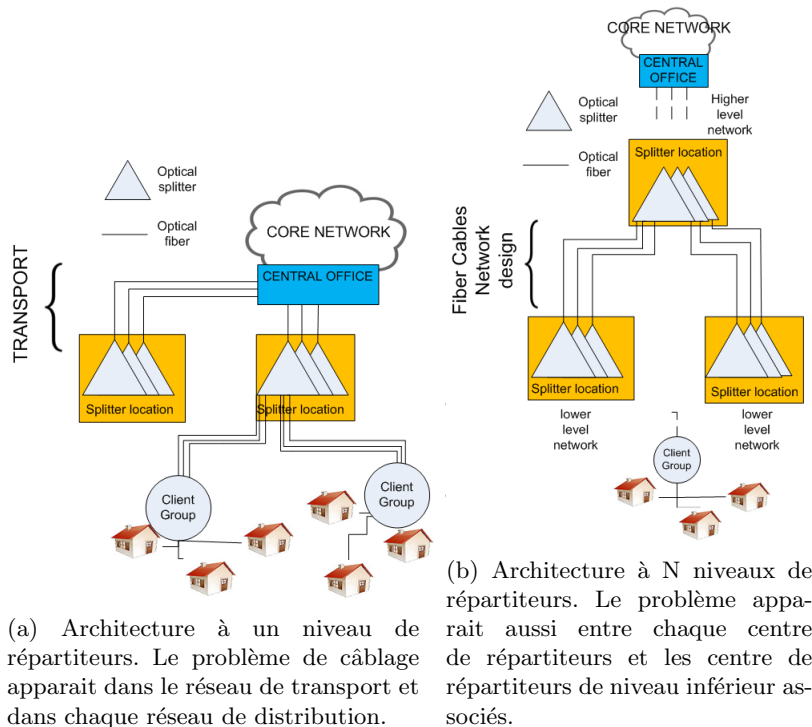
Optical splitter

Optical fiber

CORE NETWORK

CENTRAL OFFICE

TRANSPORT

Splitter location

Splitter location

Client Group

Client Group

(a) Architecture à un niveau de répartiteurs. Le problème de câblage apparait dans le réseau de transport et dans chaque réseau de distribution.

CORE NETWORK

CENTRAL OFFICE

Optical splitter

Higher level network

Optical fiber

Splitter location

Fiber Cables Network design

Splitter location

Splitter location

lower level network

lower level network

Client Group

(b) Architecture à N niveaux de répartiteurs. Le problème apparait aussi entre chaque centre de répartiteurs et les centre de répartiteurs de niveau inférieur associés.